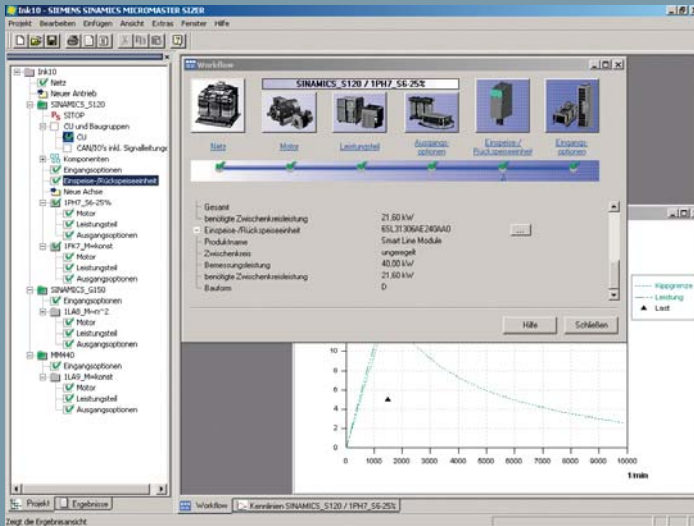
lnk10 - SIEMENS SINAMICS MICROMASTER SIZER

Projekt Bearbeiten Einfügen Ansicht Extras Fenster Hilfe

lnk10
Netz
Neuer Antrieb
SINAMICS_S120
SITOP
CU und Baugruppen
CU
CAN/30's inkl. Signalleitung
Komponenten
Eingangsoptionen
Einspeise-/Rückspeiseeinheit
Neue Achse
1PH7_S6-25%
Motor
Leistungsteil
Ausgangsoptionen
1PK7_M=konst
Motor
Leistungsteil
Ausgangsoptionen
SINAMICS_G150
Eingangsoptionen
1LA8_M=n^2
Motor
Leistungsteil
Ausgangsoptionen
MM440
Eingangsoptionen
1LA9_M=konst
Motor
Leistungsteil
Ausgangsoptionen

Projekt Ergebnisse

Workflow

SINAMICS_S120 / 1PH7_S6-25%

Netz Motor Leistungsteil Ausgangsoptionen Einspeise-/Rückspeiseeinheit Eingangsoptionen

| | |
|---|---|
| Gesamt | |
| benötigte Zwischenkreisleistung | 21,60 kW |
| Einspeise-/Rückspeiseeinheit | 6SL3130-6AE21-0AA0 |
| Produktname | Smart Line Module |
| Zwischenkreis | ungeregelt |
| Bemessungsleistung | 40,00 kW |
| benötigte Zwischenkreisleistung | 21,60 kW |
| Bauform | D |

Hilfe Schließen

Kippgrenze
Leistung
Last

10
8
6
4
2
0
0 1000 2000 3000 4000 5000 6000 7000 8000 9000 10000
1/min

Workflow Kennlinien SINAMICS_S120 / 1PH7_S6-25%

Zeigt die Ergebnisansicht